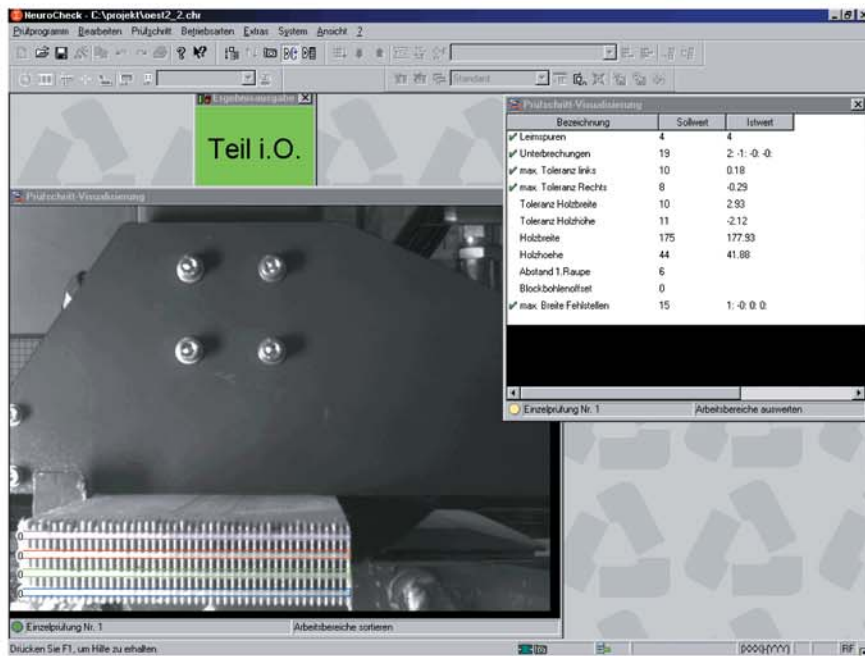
NeuroCheck - C:\projekt\oest2_2.chr

Prüfprogramm Bearbeiten Prüfschritt Betriebsarten Extras System Ansicht ?

Standard

Ergebnisausgabe

Teil i.O.

Prüfschritt-Visualisierung

Prüfschritt-Visualisierung

| Bezeichnung | Sollwert | Istwert |
|---|---|---|
| Leimspuren | 4 | 4 |
| Unterbrechungen | 19 | 2: -1: -0: -0: |
| max. Toleranz links | 10 | 0.18 |
| max. Toleranz Rechts | 8 | -0.29 |
| Toleranz Holzbreite | 10 | 2.93 |
| Toleranz Holzhöhe | 11 | -2.12 |
| Holzbreite | 175 | 177.93 |
| Holzhoehe | 44 | 41.88 |
| Abstand 1.Raupe | 6 | |
| Blockbohlenoffset | 0 | |
| max. Breite Fehlstellen | 15 | 1: -0: 0: 0: |

Einzelprüfung Nr. 1 Arbeitsbereiche auswerten

Einzelprüfung Nr. 1 Arbeitsbereiche sortieren

Drücken Sie F1, um Hilfe zu erhalten